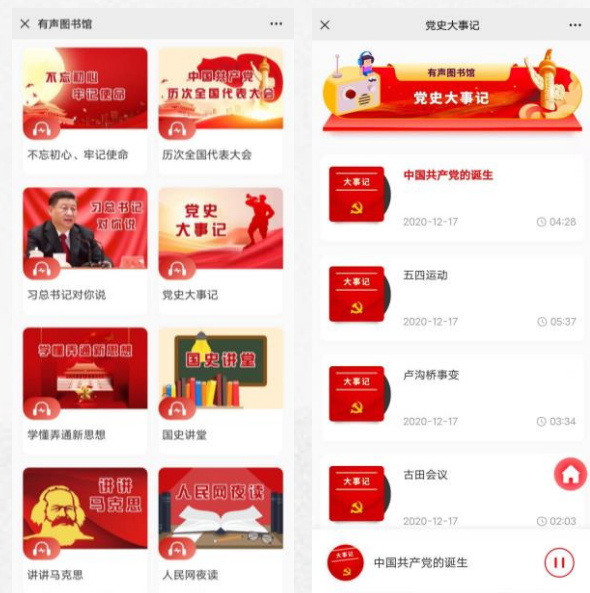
× 有声图书馆 ···

不忘初心 牢记使命

不忘初心、牢记使命

中国共产党 历次全国代表大会

历次全国代表大会

习总书记对你说

习总书记对你说

党史大事记

党史大事记

学懂弄通新思想

学懂弄通新思想

国史讲堂

国史讲堂

讲讲马克思

讲讲马克思

人民网夜读

人民网夜读

× 党史大事记 ···

有声图书馆

党史大事记

大事记

中国共产党的诞生

2020-12-17 04:28

大事记

五四运动

2020-12-17 05:37

大事记

卢沟桥事变

2020-12-17 03:34

大事记

古田会议

2020-12-17 02:03

中国共产党的诞生